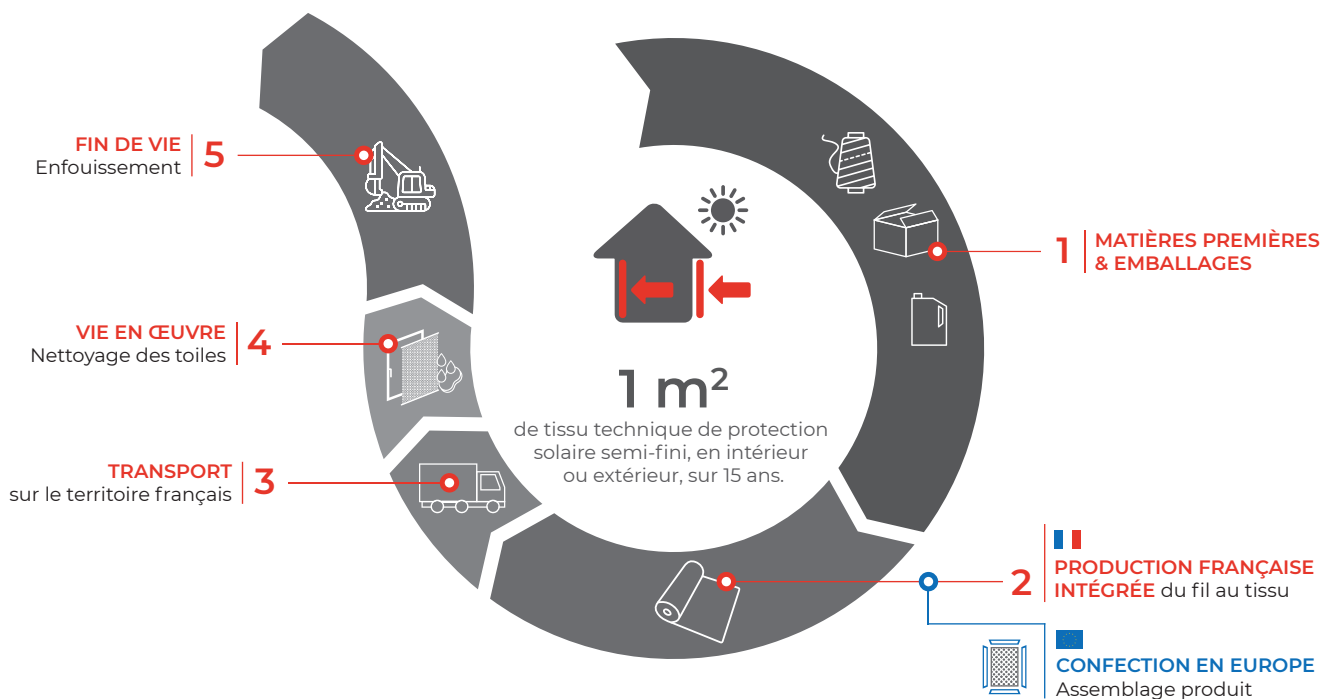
FIN DE VIE
Enfouissement
5

1
MATIÈRES PREMIÈRES
& EMBALLAGES

VIE EN ŒUVRE
Nettoyage des toiles
4

1 m$^2$
de tissu technique de protection solaire semi-fini, en intérieur ou extérieur, sur 15 ans.

TRANSPORT
sur le territoire français
3

2
PRODUCTION FRANÇAISE INTÉGRÉE du fil au tissu

CONFECTION EN EUROPE
Assemblage produit